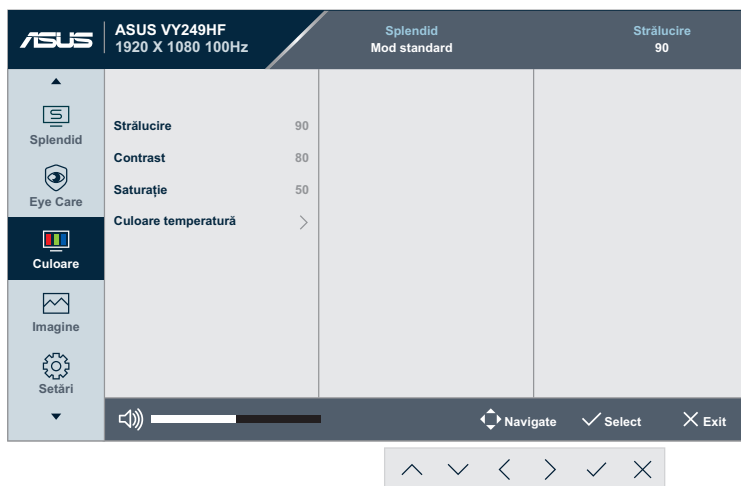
ASUS
ASUS VY249HF
1920 X 1080 100Hz

Splendid
Mod standard

Strălucire
90

Splendid
Eye Care
Culoare
Imagine
Setări

| Strălucire | 90 |
|---|---|
| Contrast | 80 |
| Saturație | 50 |
| Culoare temperatură | > |

Navigate
Select
Exit